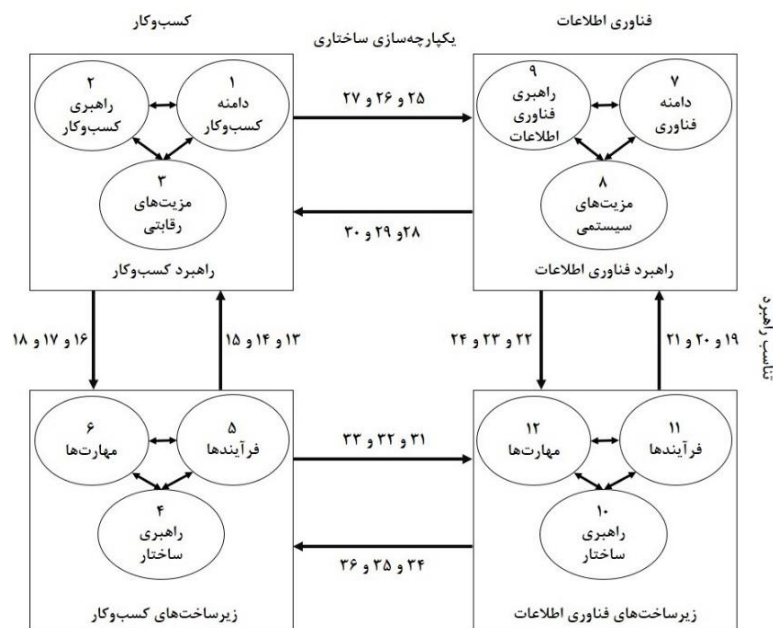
کسب‌وکار

فناوری اطلاعات

یکپارچه‌سازی ساختاری

۲
راهبری
کسب‌وکار

۱
دامنه
کسب‌وکار

۳
مزیت‌های
رقابتی

راهبرد کسب‌وکار

۲۵ و ۲۶ و ۲۷

۲۸و ۲۹ و ۳۰

۹
راهبری
فناوری
اطلاعات

۷
دامنه
فناوری

۸
مزیت‌های
سیستمی

راهبرد فناوری اطلاعات

تناسب راهبرد

۱۶ و ۱۷ و ۱۸

۱۳ و ۱۴ و ۱۵

۲۲ و ۲۳ و ۲۴

۱۹ و ۲۰ و ۲۱

۶
مهارت‌ها

۵
فرآیندها

۴
راهبری
ساختار

زیرساخت‌های کسب‌وکار

۳۱ و ۳۲ و ۳۳

۳۴ و ۳۵ و ۳۶

۱۲
مهارت‌ها

۱۱
فرآیندها

۱۰
راهبری
ساختار

زیرساخت‌های فناوری اطلاعات